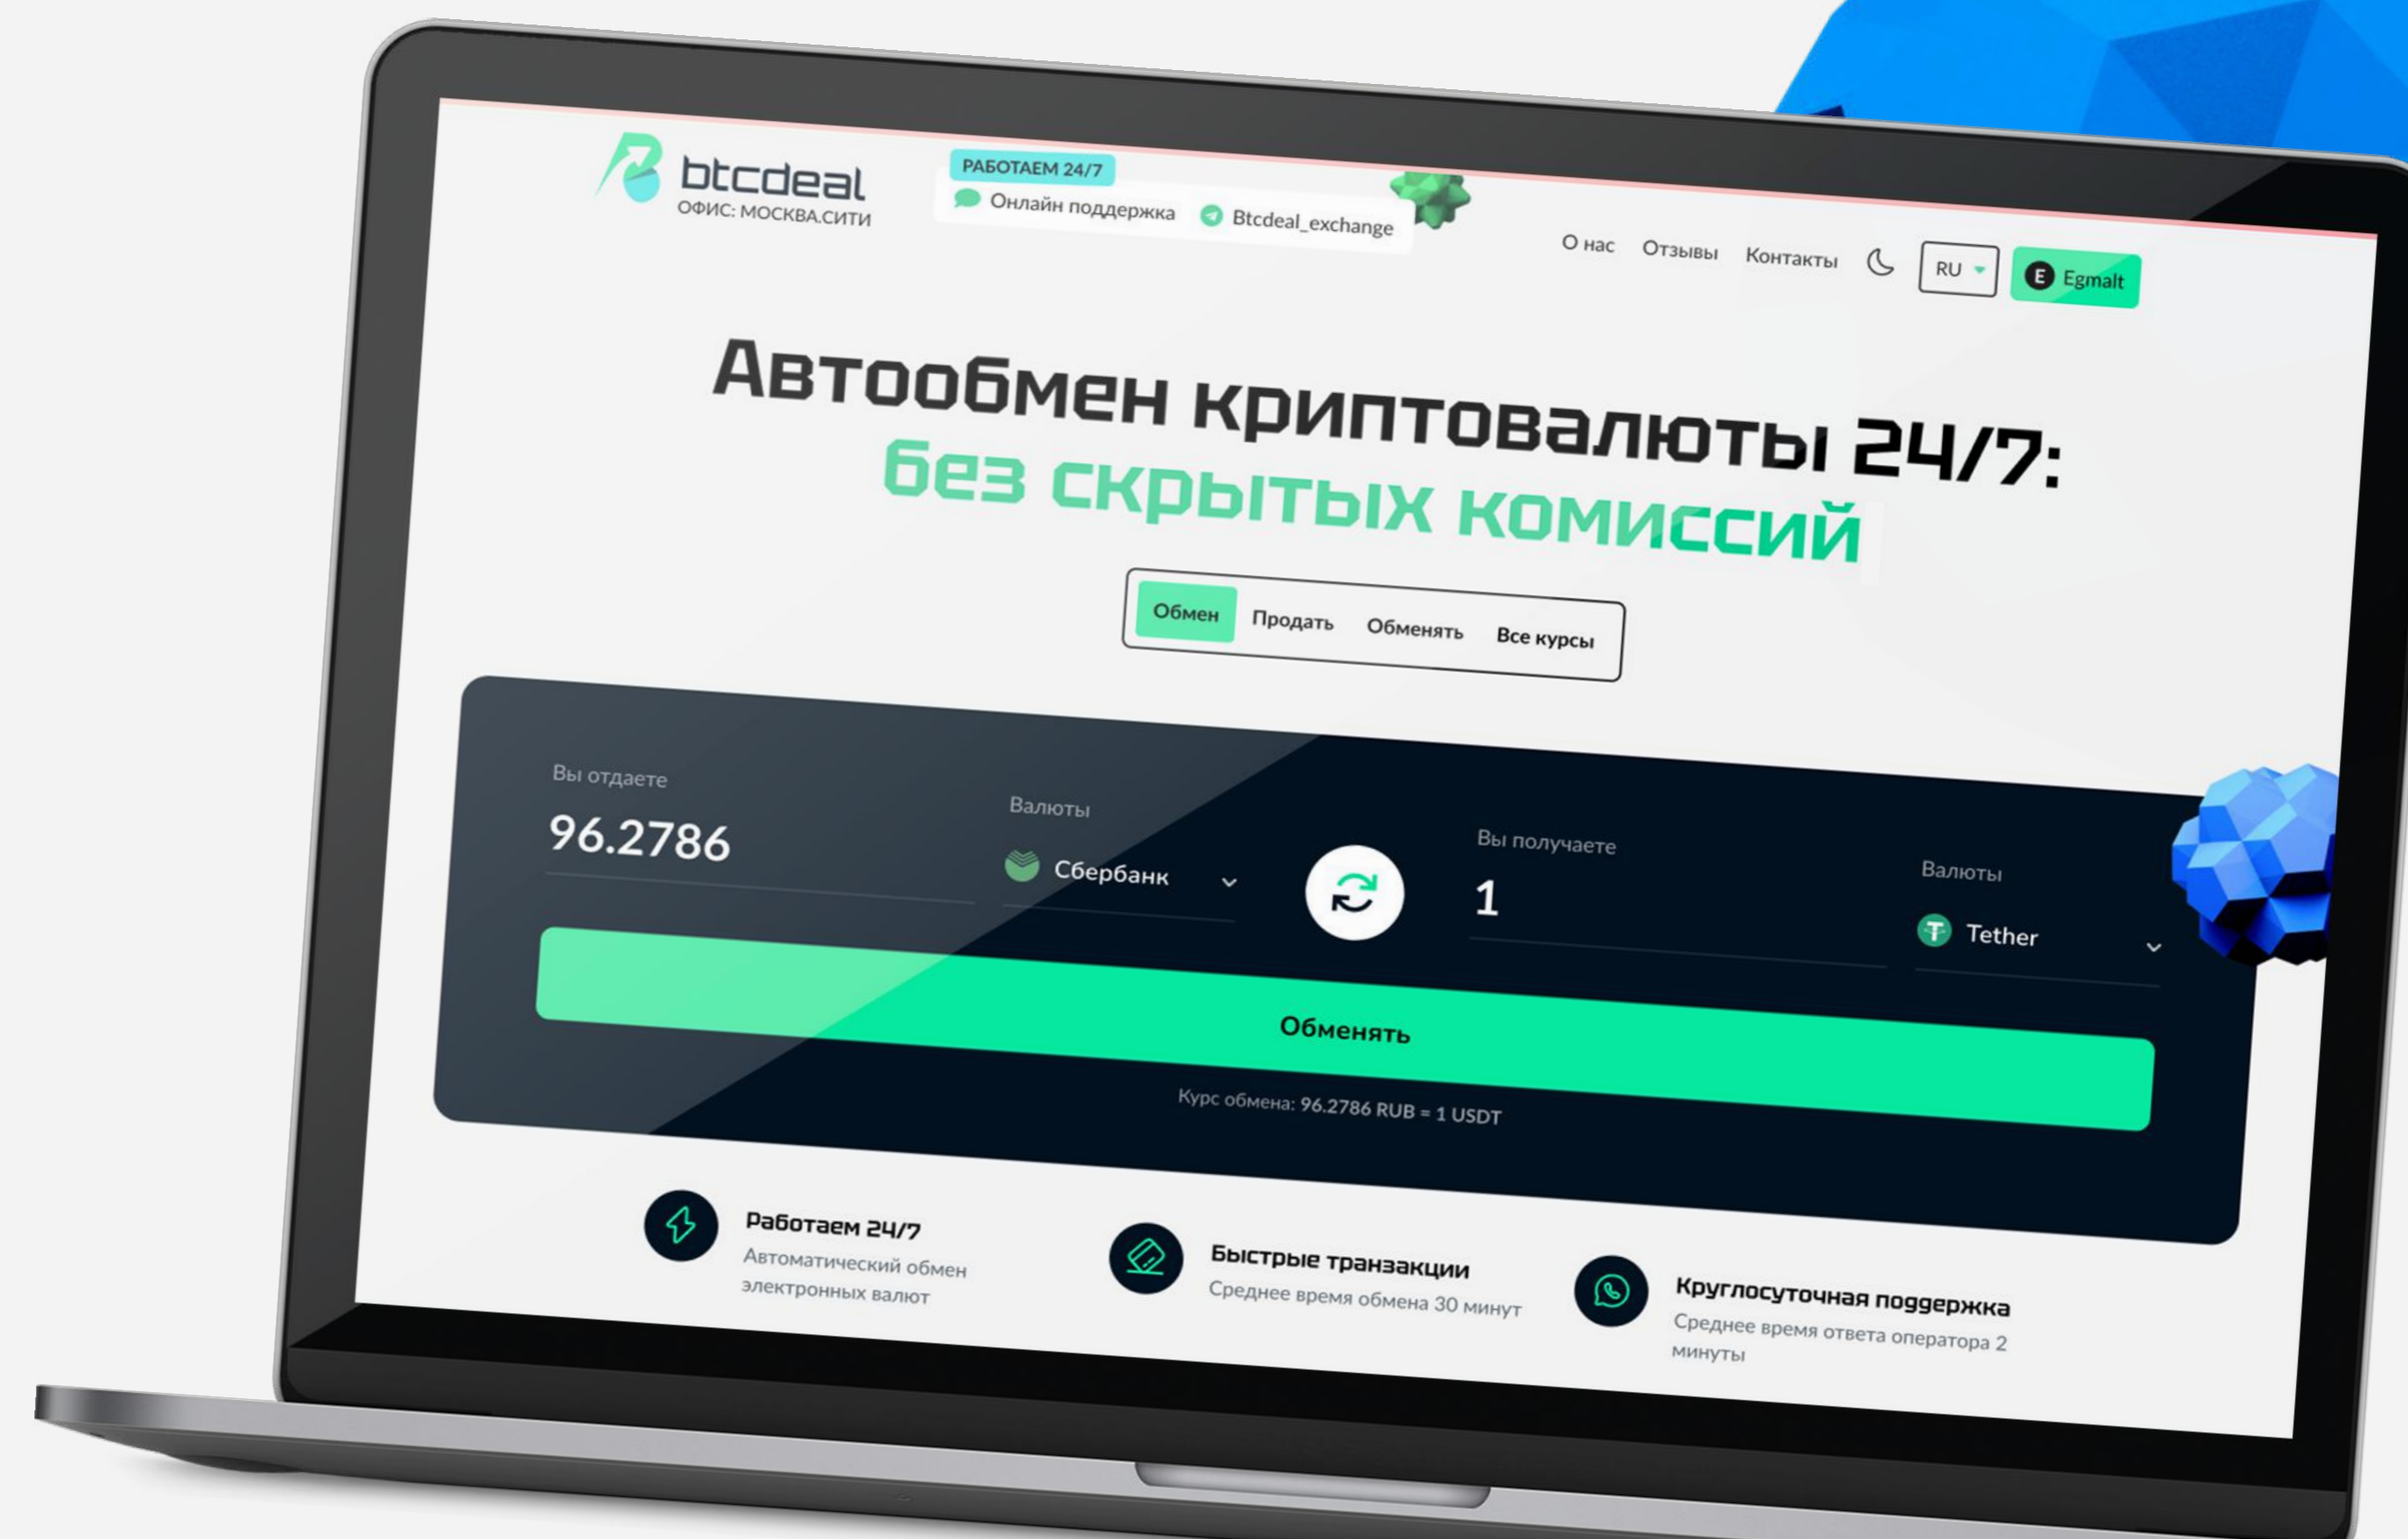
btcdeal
ОФИС: МОСКВА.СИТИ

РАБОТАЕМ 24/7
Онлайн поддержка
Btcdeal_exchange

О нас Отзывы Контакты RU E Egmalt

Автообмен криптовалюты 24/7:
без скрытых комиссий

Обмен Продать Обменять Все курсы

Вы отдаете
96.2786
Валюты
Сбербанк
Вы получаете
1
Валюты
Tether

Обменять

Курс обмена: 96.2786 RUB = 1 USDT

Работаем 24/7
Автоматический обмен электронных валют

Быстрые транзакции
Среднее время обмена 30 минут

Круглосуточная поддержка
Среднее время ответа оператора 2 минуты